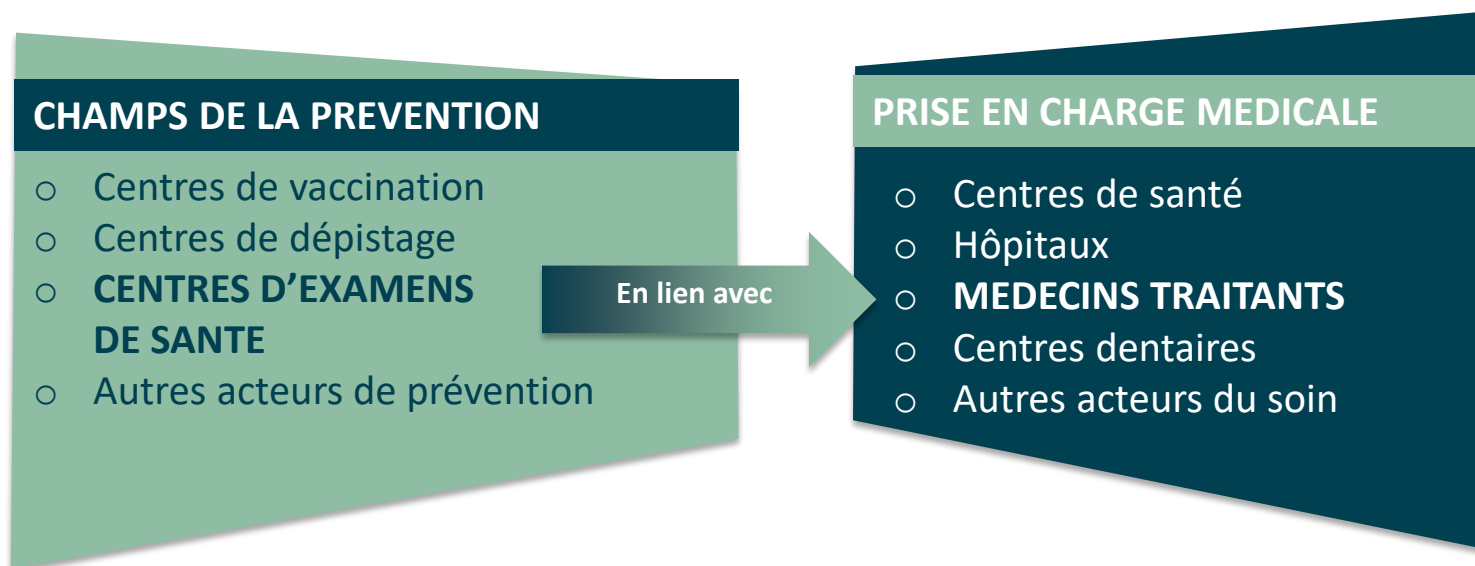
CHAMPS DE LA PREVENTION

- Centres de vaccination
- Centres de dépistage
- **CENTRES D’EXAMENS DE SANTE**
- Autres acteurs de prévention

En lien avec

PRISE EN CHARGE MEDICALE

- Centres de santé
- Hôpitaux
- **MEDECINS TRAITANTS**
- Centres dentaires
- Autres acteurs du soin